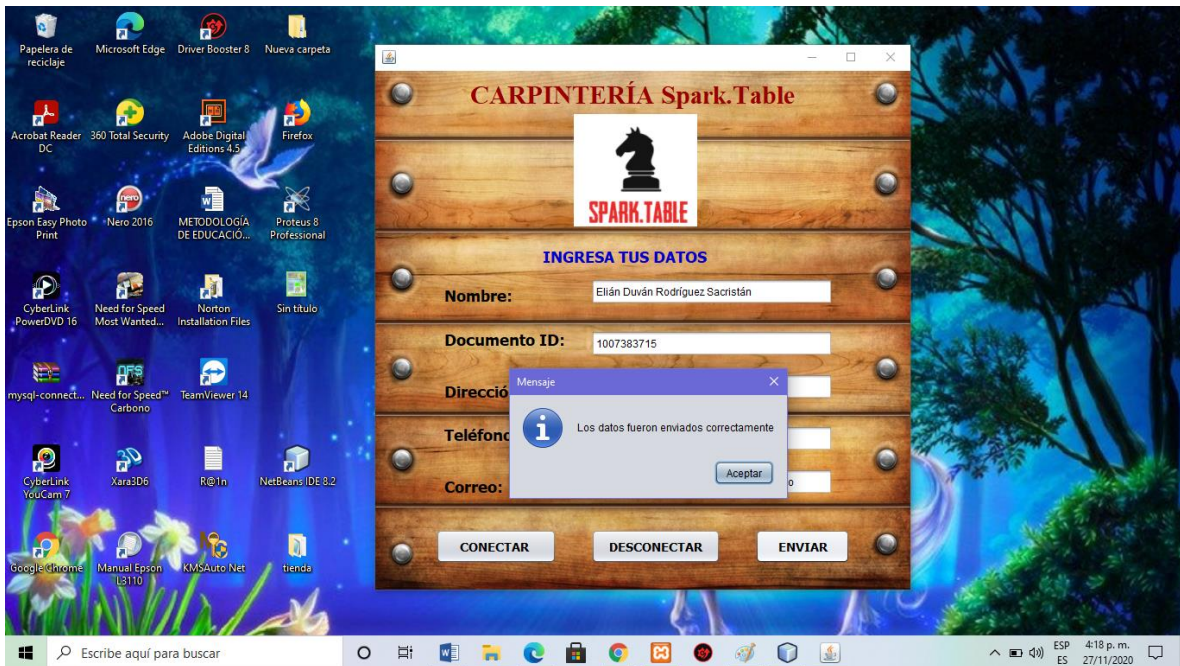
Papelera de reciclaje

Microsoft Edge

Driver Booster 8

Nueva carpeta

Acrobat Reader DC

360 Total Security

Adobe Digital Editions 4.5

Firefox

Epson Easy Photo Print

Nero 2016

METODOLOGÍA DE EDUCACIÓ...

Proteus 8 Professional

CyberLink PowerDVD 16

Need for Speed Most Wanted...

Norton Installation Files

Sin título

mysql-connect...

Need for Speed™ Carbono

TeamViewer 14

CyberLink YouCam 7

Xara3D6

R@1n

NetBeans IDE 8.2

Google Chrome

Manual Epson L3110

KMSAuto Net

tienda

CARPINTERÍA Spark.Table

SPARK.TABLE

INGRESA TUS DATOS

Nombre: Elián Duván Rodríguez Sacristán

Documento ID: 1007383715

Direcció

Teléfono

Correo: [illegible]o

Mensaje

Los datos fueron enviados correctamente

Aceptar

CONECTAR

DESCONECTAR

ENVIAR

Escribe aquí para buscar

ESP ES

4:18 p. m.
27/11/2020